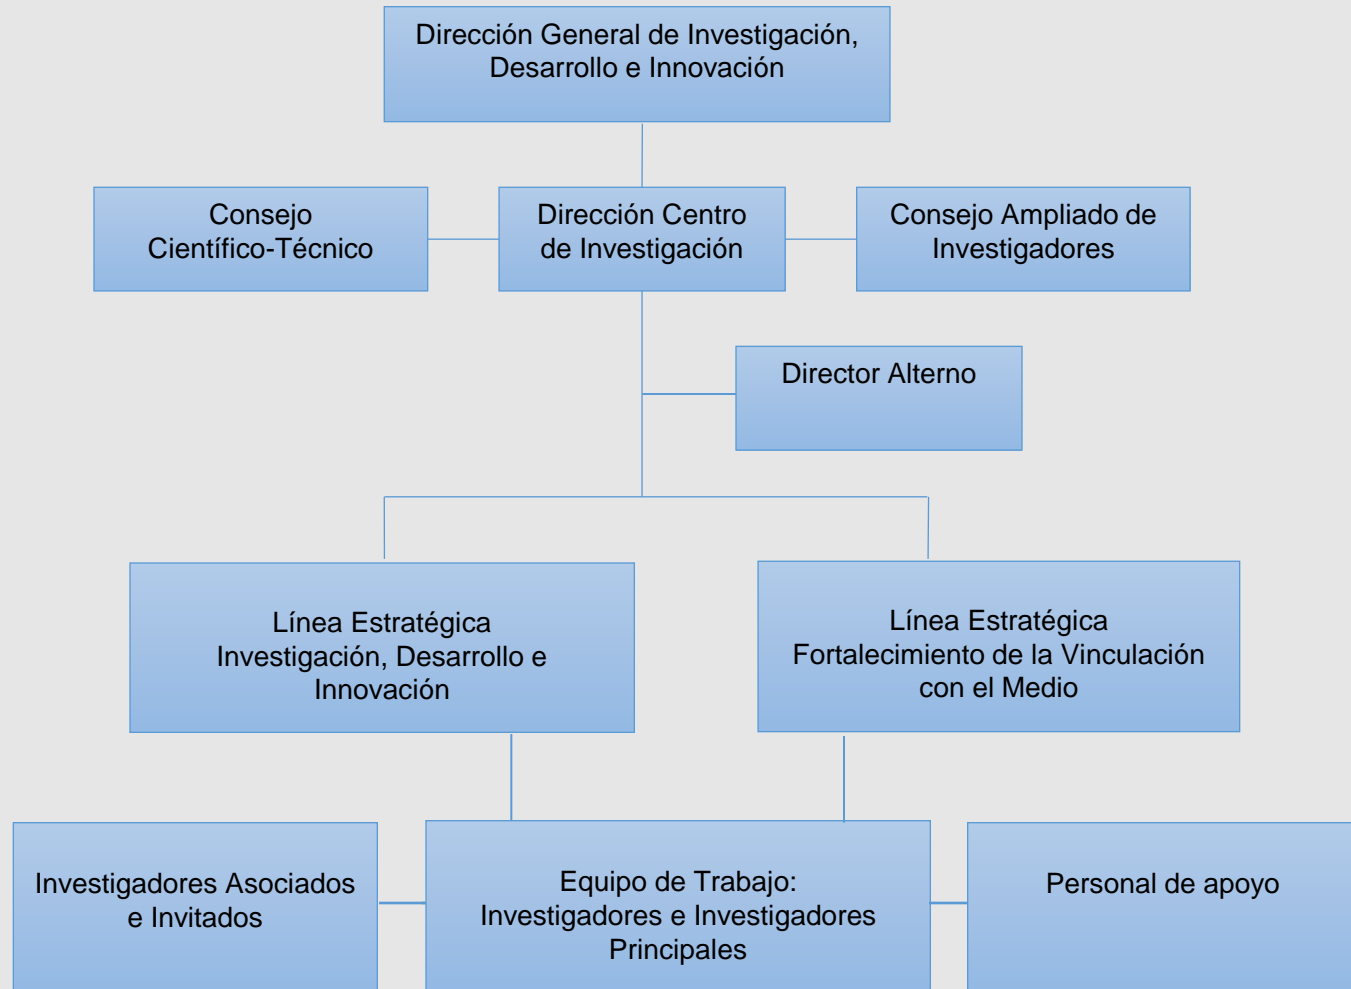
Dirección General de Investigación, Desarrollo e Innovación

Consejo Científico-Técnico

Dirección Centro de Investigación

Consejo Ampliado de Investigadores

Director Alterno

Línea Estratégica Investigación, Desarrollo e Innovación

Línea Estratégica Fortalecimiento de la Vinculación con el Medio

Investigadores Asociados e Invitados

Equipo de Trabajo: Investigadores e Investigadores Principales

Personal de apoyo